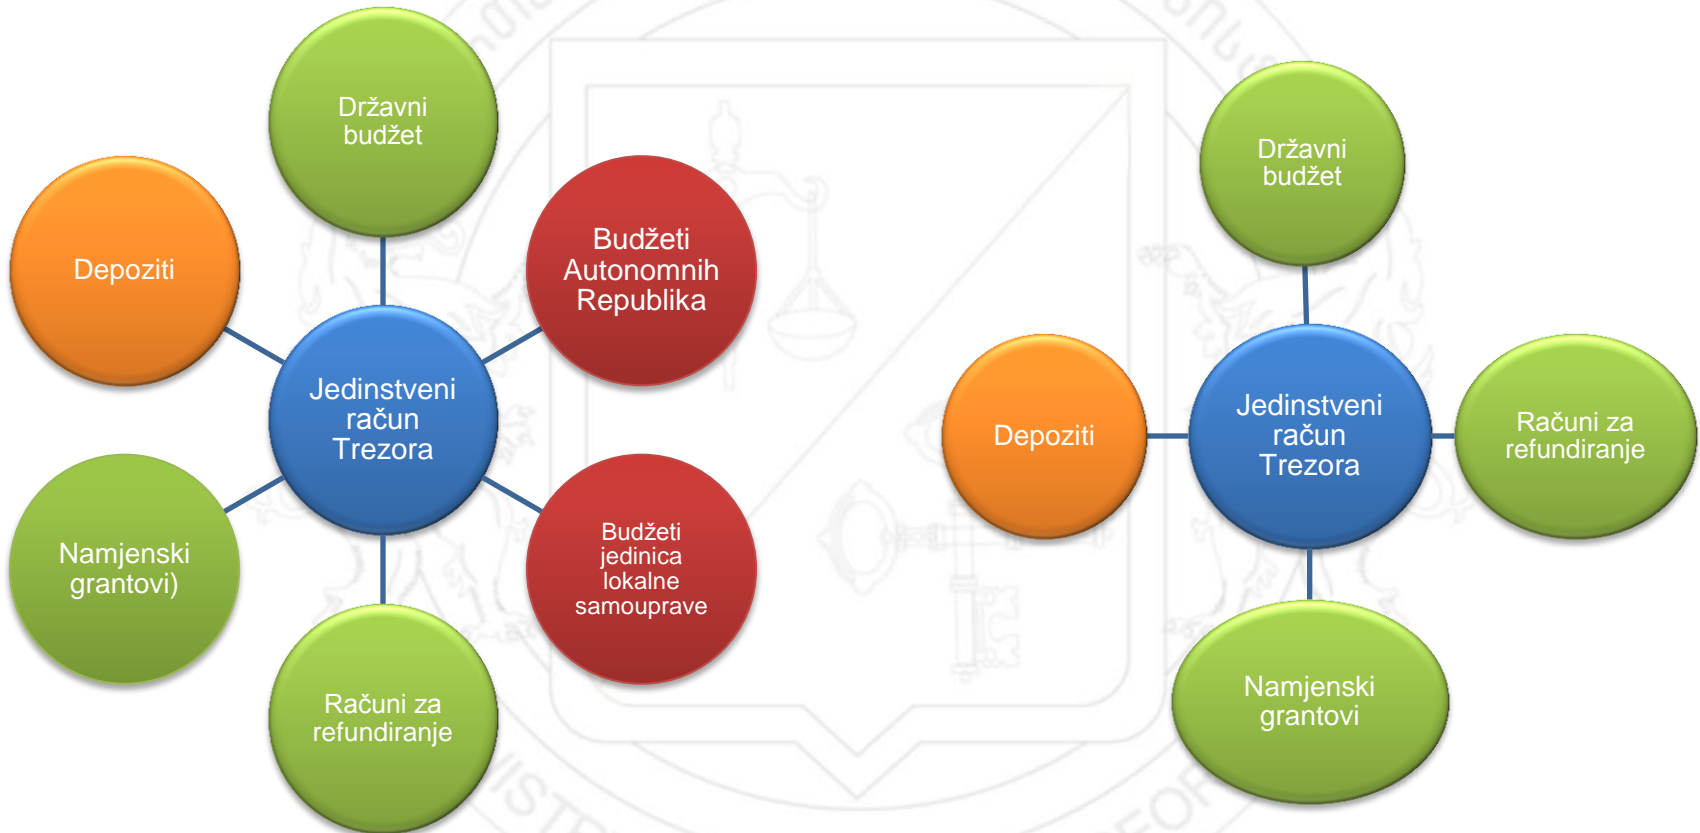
Državni budžet

Depoziti

Budžeti Autonomnih Republika

Jedinstveni račun Trezora

Namjenski grantovi)

Budžeti jedinica lokalne samouprave

Računi za refundiranje

Državni budžet

Depoziti

Jedinstveni račun Trezora

Računi za refundiranje

Namjenski grantovi